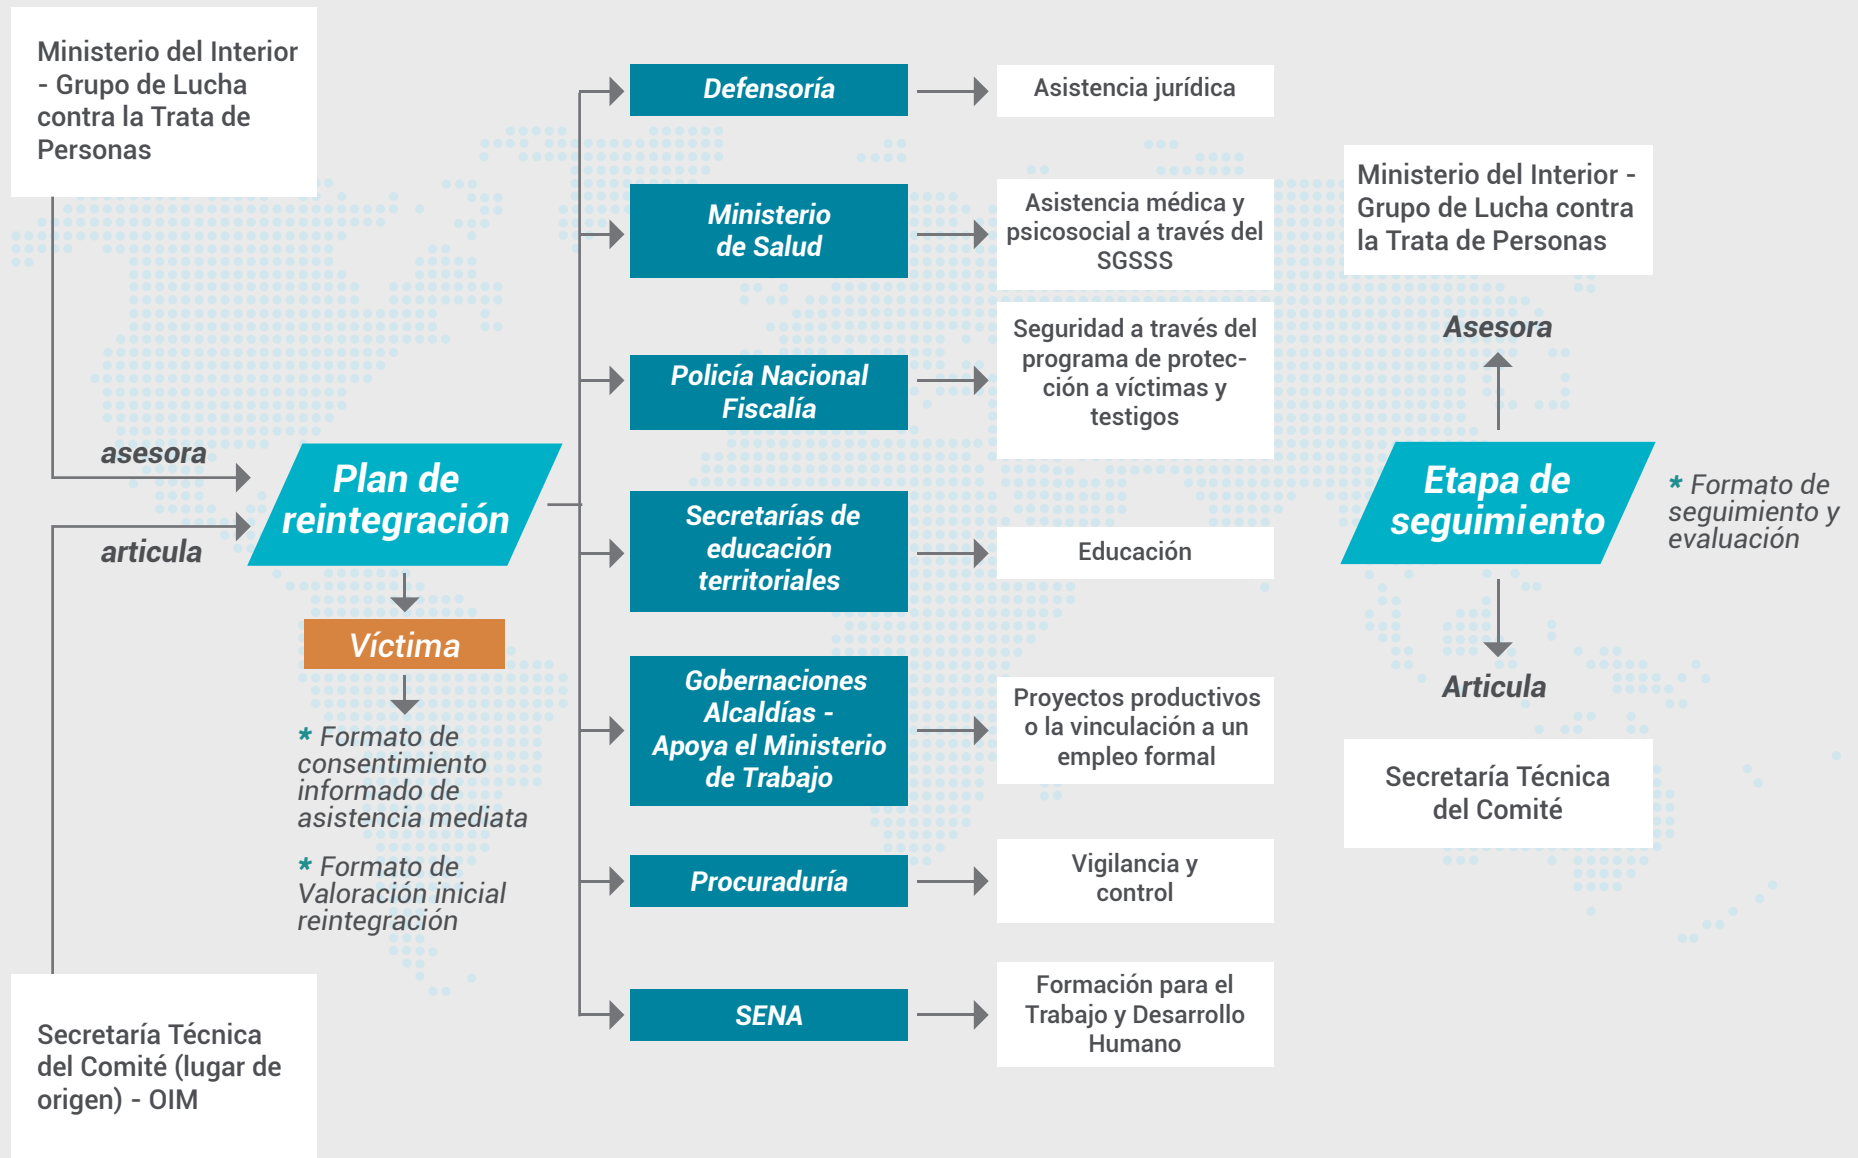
Ministerio del Interior - Grupo de Lucha contra la Trata de Personas

asesora

articula

Plan de reintegración

Víctima

* Formato de consentimiento informado de asistencia mediata

* Formato de Valoración inicial reintegración

Secretaría Técnica del Comité (lugar de origen) - OIM

Defensoría

Asistencia jurídica

Ministerio de Salud

Asistencia médica y psicosocial a través del SGSSS

Policía Nacional Fiscalía

Seguridad a través del programa de protección a víctimas y testigos

Secretarías de educación territoriales

Educación

Gobernaciones Alcaldías - Apoya el Ministerio de Trabajo

Proyectos productivos o la vinculación a un empleo formal

Procuraduría

Vigilancia y control

SENA

Formación para el Trabajo y Desarrollo Humano

Ministerio del Interior - Grupo de Lucha contra la Trata de Personas

Asesora

Etapa de seguimiento

* Formato de seguimiento y evaluación

Articula

Secretaría Técnica del Comité